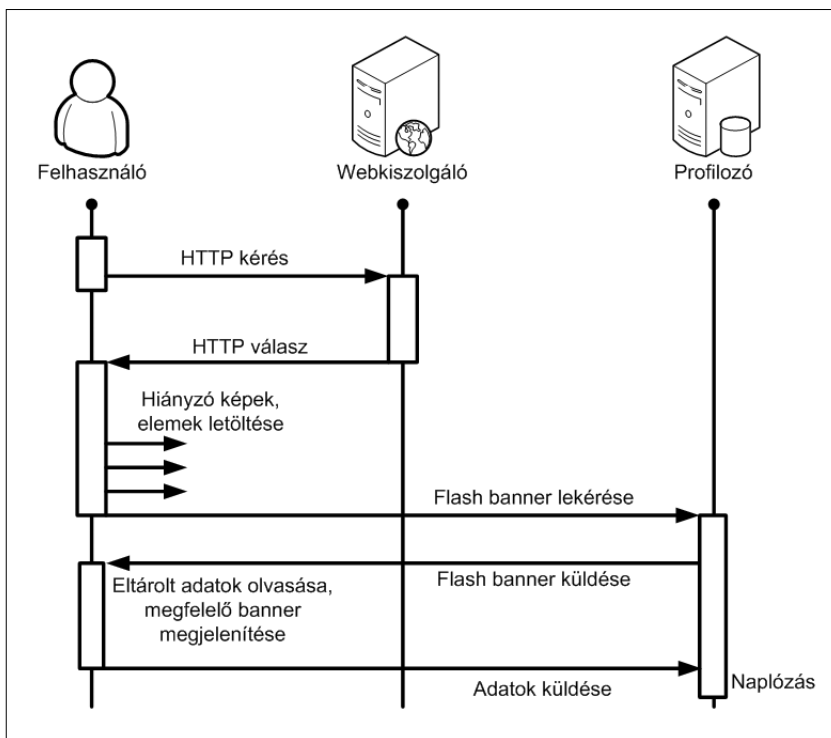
Felhasználó

Webkiszolgáló

Profilozó

HTTP kérés

HTTP válasz

Hiányzó képek, elemek letöltése

Flash banner lekérése

Flash banner küldése

Eltárolt adatok olvasása, megfelelő banner megjelenítése

Naplózás

Adatok küldése